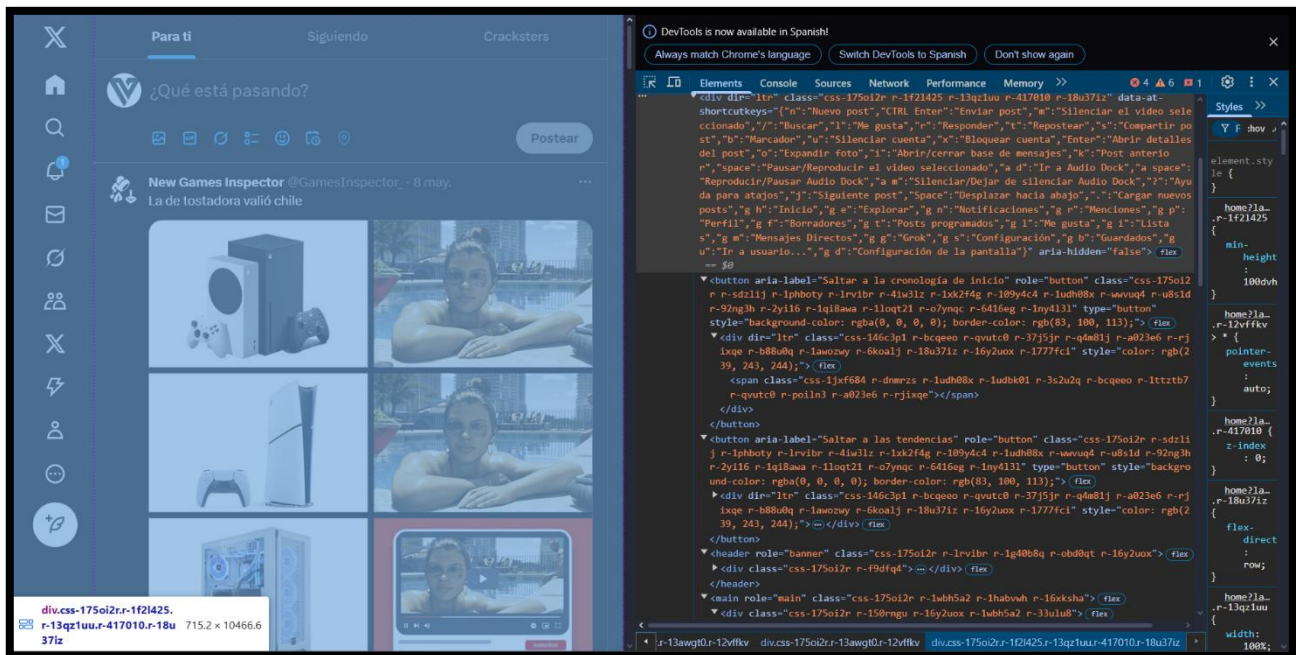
Para ti Siguiendo Cracksters

¿Qué está pasando?

Postear

New Games Inspector @GamesInspector_ · 8 may.
La de tostadora valió chile

div.css-175oi2r.r-1f2l425.r-13qz1uu.r-417010.r-18u37iz 715.2 × 10466.6

DevTools is now available in Spanish!
Always match Chrome's language Switch DevTools to Spanish Don't show again

Elements Console Sources Network Performance Memory >> 4 6 1

<div dir="ltr" class="css-175oi2r r-1f2l425 r-13qz1uu r-417010 r-18u37iz" data-at-shortcutkeys="{"n":"Nuevo post","CTRL Enter":"Enviar post","m":"Silenciar el video seleccionado","/":"Buscar","l":"Me gusta","r":"Responder","t":"Repostear","s":"Compartir post","b":"Marcador","u":"Silenciar cuenta","x":"Bloquear cuenta","Enter":"Abrir detalles del post","o":"Expandir foto","i":"Abrir/cerrar base de mensajes","k":"Post anterior","space":"Pausar/Reproducir el video seleccionado","a d":"Ir a Audio Dock","a space":"Reproducir/Pausar Audio Dock","a m":"Silenciar/Dejar de silenciar Audio Dock","?":"Ayuda para atajos","j":"Siguiente post","Space":"Desplazar hacia abajo",".":"Cargar nuevos posts","g h":"Inicio","g e":"Explorar","g n":"Notificaciones","g r":"Menciones","g p":"Perfil","g f":"Borradores","g t":"Posts programados","g l":"Me gusta","g i":"Listas","g m":"Mensajes Directos","g g":"Grok","g s":"Configuración","g b":"Guardados","g u":"Ir a usuario...","g d":"Configuración de la pantalla"}" aria-hidden="false"> flex == $0
<button aria-label="Saltar a la cronología de inicio" role="button" class="css-175oi2r r-sdzlij r-1phboty r-1rvibr r-4iw3lz r-1xk2f4g r-109y4c4 r-1udh08x r-wwvuq4 r-u8s1d r-92ng3h r-2yi16 r-1qi8awa r-1loqt21 r-o7ynqc r-6416eg r-1ny4l3l" type="button" style="background-color: rgba(0, 0, 0, 0); border-color: rgb(83, 100, 113);"> flex
<div dir="ltr" class="css-146c3p1 r-bcqeeo r-qvutc0 r-37j5jr r-q4m81j r-a023e6 r-rjixqe r-b88u0q r-1awozwy r-6koalj r-18u37iz r-16y2uox r-1777fci" style="color: rgb(239, 243, 244);"> flex
<span class="css-1jxf684 r-dnmrzs r-1udh08x r-1udbk01 r-3s2u2q r-bcqeeo r-1ttztb7 r-qvutc0 r-poiln3 r-a023e6 r-rjixqe"></span>
</div>
</button>
<button aria-label="Saltar a las tendencias" role="button" class="css-175oi2r r-sdzlij r-1phboty r-1rvibr r-4iw3lz r-1xk2f4g r-109y4c4 r-1udh08x r-wwvuq4 r-u8s1d r-92ng3h r-2yi16 r-1qi8awa r-1loqt21 r-o7ynqc r-6416eg r-1ny4l3l" type="button" style="background-color: rgba(0, 0, 0, 0); border-color: rgb(83, 100, 113);"> flex
<div dir="ltr" class="css-146c3p1 r-bcqeeo r-qvutc0 r-37j5jr r-q4m81j r-a023e6 r-rjixqe r-b88u0q r-1awozwy r-6koalj r-18u37iz r-16y2uox r-1777fci" style="color: rgb(239, 243, 244);"> ··· </div> flex
</button>
<header role="banner" class="css-175oi2r r-1rvibr r-1g40b8q r-obd0qt r-16y2uox"> flex
<div class="css-175oi2r r-f9dfq4"> ··· </div> flex
</header>
<main role="main" class="css-175oi2r r-1wbh5a2 r-1habvwh r-16xksha"> flex
<div class="css-175oi2r r-150rngu r-16y2uox r-1wbh5a2 r-33ulu8"> flex

r-13awgt0.r-12vffkv div.css-175oi2r.r-13awgt0.r-12vffkv div.css-175oi2r.r-1f2l425.r-13qz1uu.r-417010.r-18u37iz

Styles >>
F :hov
element.style {
}
home?la… .r-1f2l425 {
min-height: 100dvh
}
home?la… .r-12vffkv > * {
pointer-events: auto;
}
home?la… .r-417010 {
z-index: 0;
}
home?la… .r-18u37iz {
flex-direct: row;
}
home?la… .r-13qz1uu {
width: 100%;